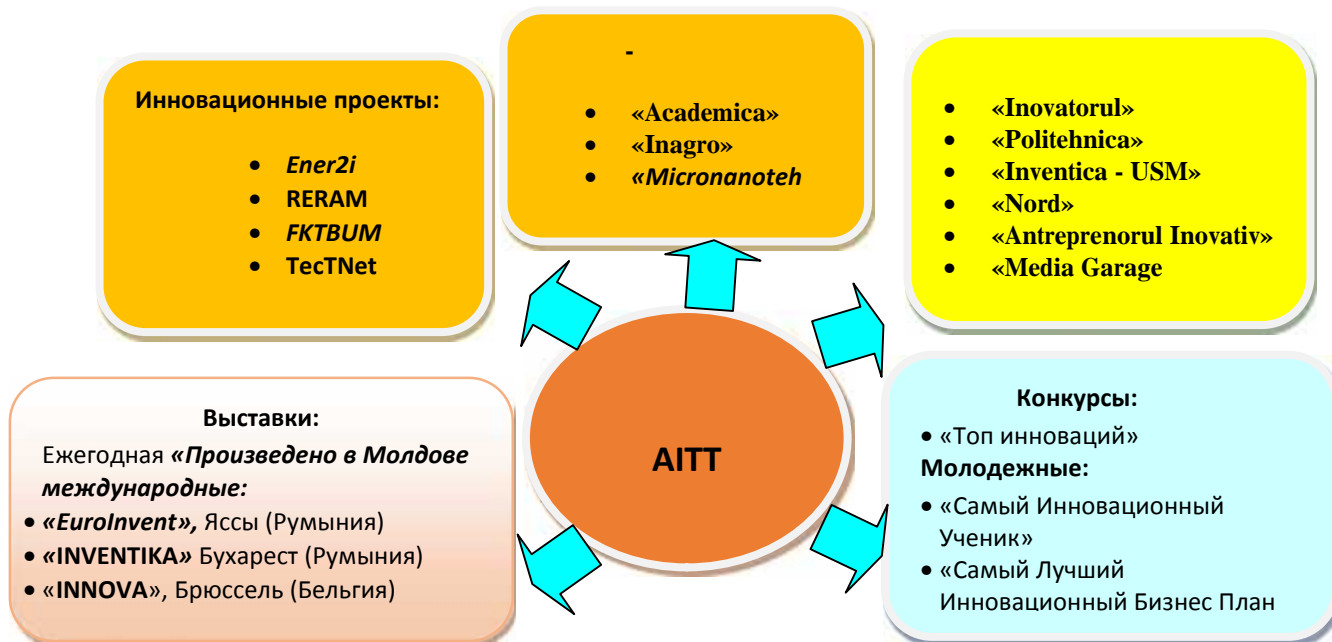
Инновационные проекты:

- Ener2i
- RERAM
- FKTBUM
- TecTNet

-

- «Academica»
- «Inagro»
- «Micronanoteh

- «Inovatorul»
- «Politehnica»
- «Inventica - USM»
- «Nord»
- «Antreprenorul Inovativ»
- «Media Garage

AITT

Выставки:

Ежегодная «Произведено в Молдове международные:

- «EuroInvent», Яссы (Румыния)
- «INVENTIKA» Бухарест (Румыния)
- «INNOVA», Брюссель (Бельгия)

Конкурсы:

- «Топ инноваций»

Молодежные:

- «Самый Инновационный Ученик»
- «Самый Лучший Инновационный Бизнес План